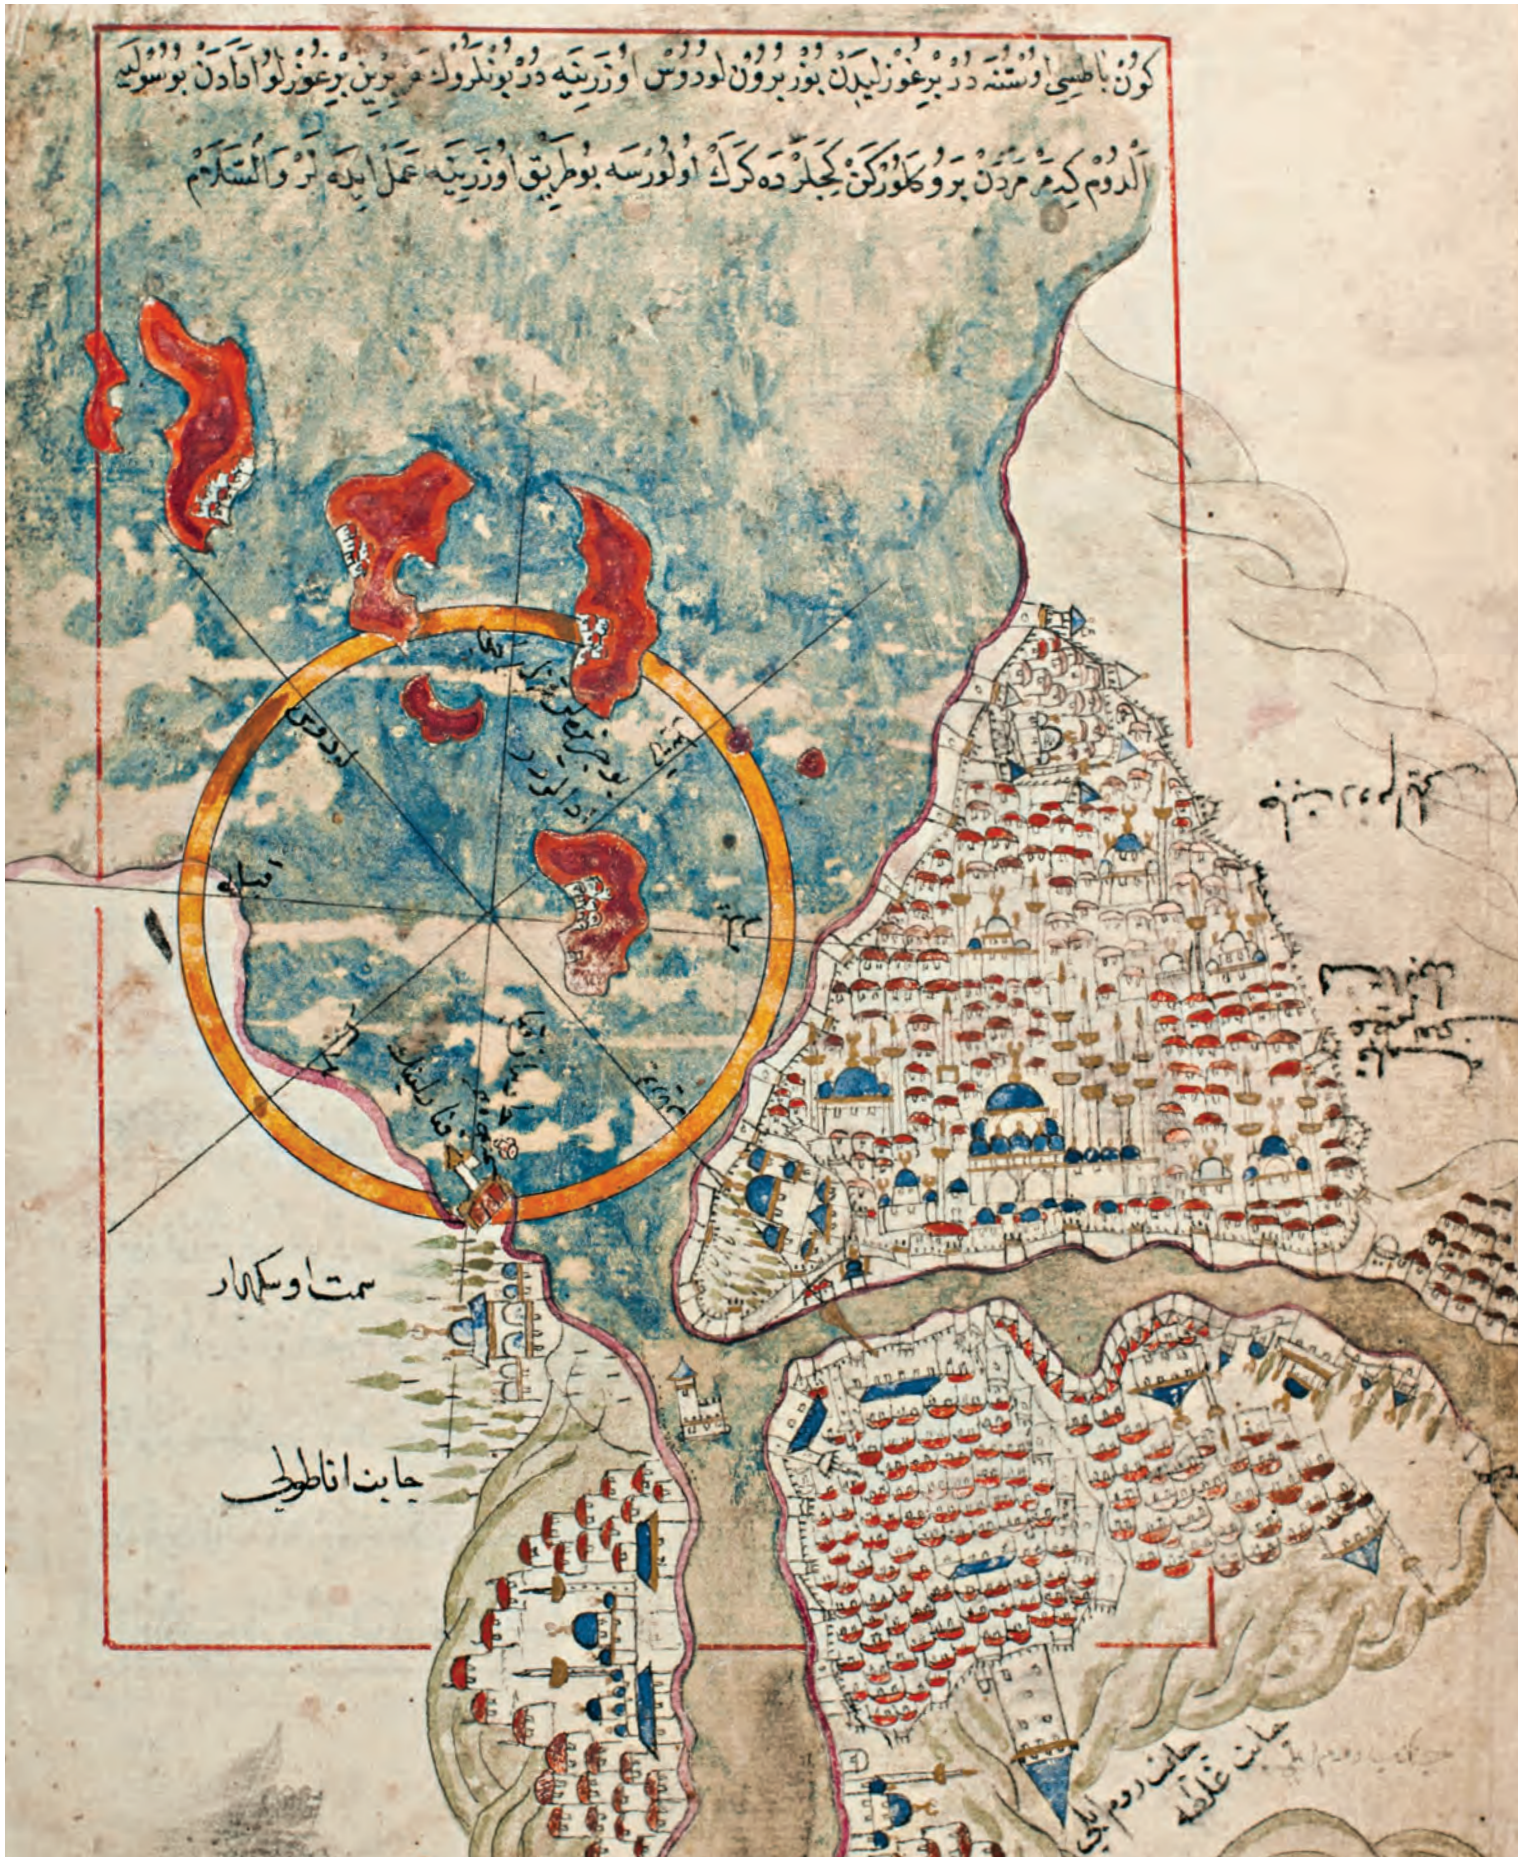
كون باطيسى اوستنده در برغوزليدن بوز برون لودوس اوزرينه در بو ايكى ميانه برين برغوزلو ادادن بوسوليه

الدوم كيدرم مردن برو كلورلكن كيجه ده كرك اولورسه بو طريق اوزرينه عمل ايده لر والسلام

لودوس

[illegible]

سمت اوسكدار

جانب اناطولى

جانب روم ايلى

جانب غلطه